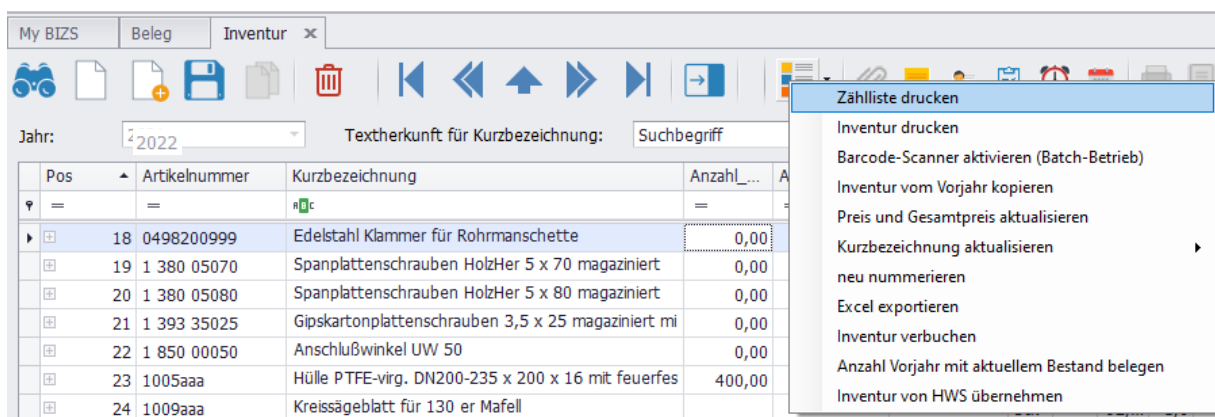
My BIZS | Beleg | Inventur ×

Jahr: 2022

Textherkunft für Kurzbezeichnung: Suchbegriff

| Pos | Artikelnummer | Kurzbezeichnung | Anzahl_... | A |
|---|---|---|---|---|
| = | = | ABC | = | = |
| 18 | 0498200999 | Edelstahl Klammer für Rohrmanschette | 0,00 | |
| 19 | 1 380 05070 | Spanplattenschrauben HolzHer 5 x 70 magaziniert | 0,00 | |
| 20 | 1 380 05080 | Spanplattenschrauben HolzHer 5 x 80 magaziniert | 0,00 | |
| 21 | 1 393 35025 | Gipskartonplattenschrauben 3,5 x 25 magaziniert mi | 0,00 | |
| 22 | 1 850 00050 | Anschlußwinkel UW 50 | 0,00 | |
| 23 | 1005aaa | Hülle PTFE-virg. DN200-235 x 200 x 16 mit feuerfes | 400,00 | |
| 24 | 1009aaa | Kreissägeblatt für 130 er Mafell | | |

Zählliste drucken
Inventur drucken
Barcode-Scanner aktivieren (Batch-Betrieb)
Inventur vom Vorjahr kopieren
Preis und Gesamtpreis aktualisieren
Kurzbezeichnung aktualisieren
neu nummerieren
Excel exportieren
Inventur verbuchen
Anzahl Vorjahr mit aktuellem Bestand belegen
Inventur von HWS übernehmen